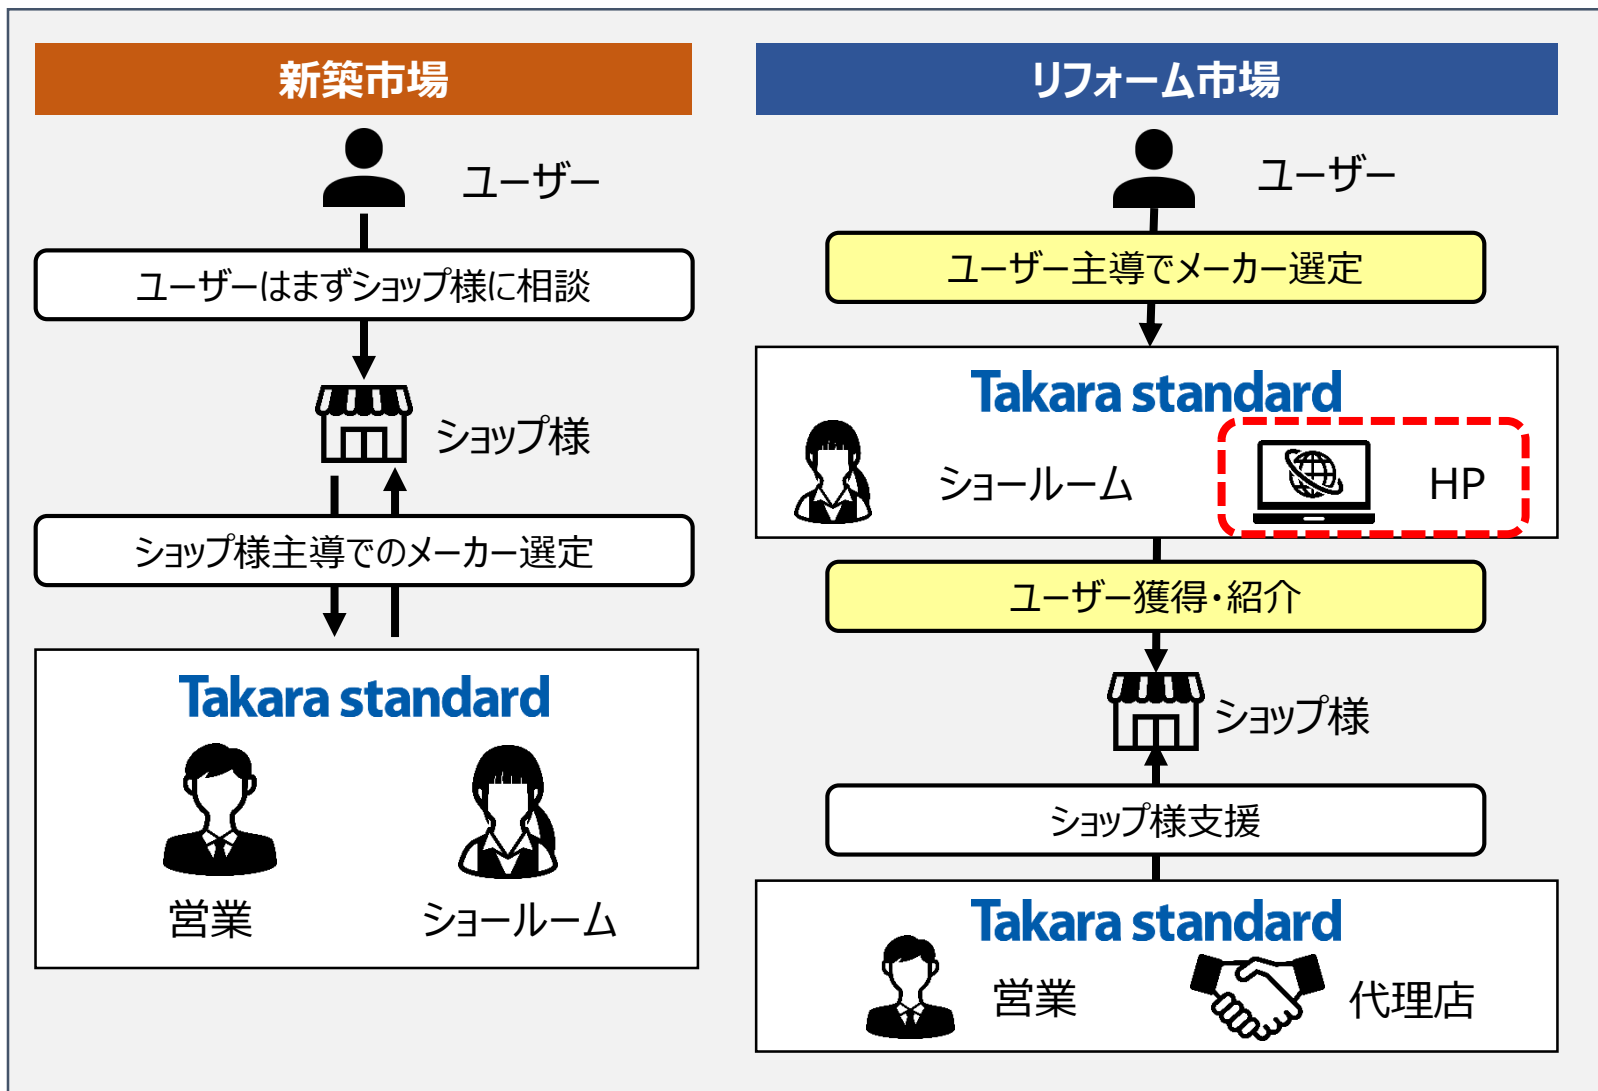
新築市場

ユーザー

ユーザーはまずショップ様に相談

ショップ様

ショップ様主導でのメーカー選定

Takara standard

営業

ショールーム

リフォーム市場

ユーザー

ユーザー主導でメーカー選定

Takara standard

ショールーム

HP

ユーザー獲得・紹介

ショップ様

ショップ様支援

Takara standard

営業

代理店